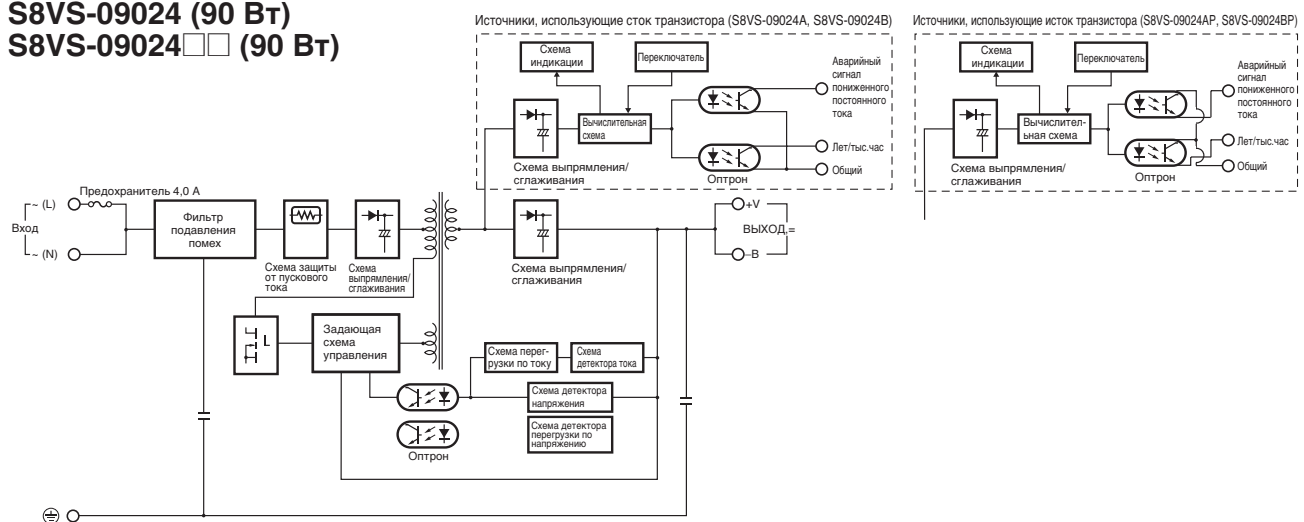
S8VS-09024 (90 Вт)
S8VS-09024□□ (90 Вт)

Источники, использующие сток транзистора (S8VS-09024A, S8VS-09024B)

Схема индикации
Переключатель
Аварийный сигнал пониженного постоянного тока
Вычислительная схема
Лет/тыс.час
Общий
Схема выпрямления/сглаживания
Оптрон

Источники, использующие исток транзистора (S8VS-09024AP, S8VS-09024BP)

Схема индикации
Переключатель
Аварийный сигнал пониженного постоянного тока
Вычислительная схема
Лет/тыс.час
Общий
Схема выпрямления/сглаживания
Оптрон

Предохранитель 4,0 А
~ (L)
Вход
~ (N)
Фильтр подавления помех
Схема защиты от пускового тока
Схема выпрямления/сглаживания
Схема выпрямления/сглаживания
+V
ВЫХОД=
–В
L
Задающая схема управления
Схема перегрузки по току
Схема детектора тока
Схема детектора напряжения
Схема детектора перегрузки по напряжению
Оптрон